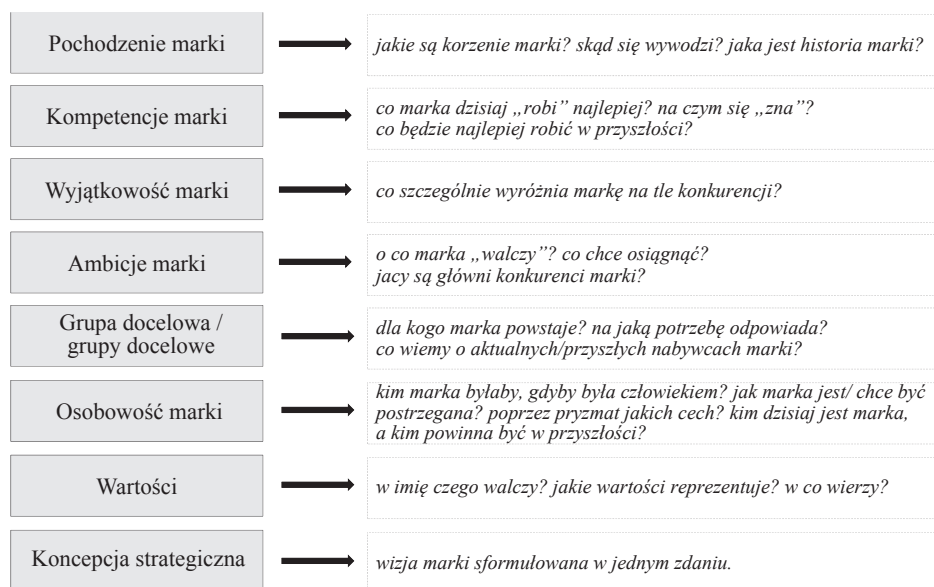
Pochodzenie marki

jakie są korzenie marki? skąd się wywodzi? jaka jest historia marki?

Kompetencje marki

co marka dzisiaj „robi" najlepiej? na czym się „zna"? co będzie najlepiej robić w przyszłości?

Wyjątkowość marki

co szczególnie wyróżnia markę na tle konkurencji?

Ambicje marki

o co marka „walczy"? co chce osiągnąć? jacy są główni konkurenci marki?

Grupa docelowa / grupy docelowe

dla kogo marka powstaje? na jaką potrzebę odpowiada? co wiemy o aktualnych/przyszłych nabywcach marki?

Osobowość marki

kim marka byłaby, gdyby była człowiekiem? jak marka jest/ chce być postrzegana? poprzez pryzmat jakich cech? kim dzisiaj jest marka, a kim powinna być w przyszłości?

Wartości

w imię czego walczy? jakie wartości reprezentuje? w co wierzy?

Koncepcja strategiczna

wizja marki sformułowana w jednym zdaniu.